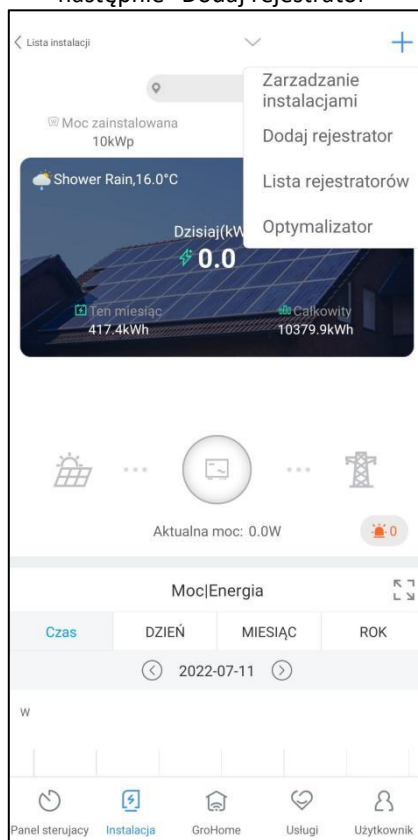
następnie "Dodaj rejestrator"

Lista instalacji

Zarzadzanie instalacjami

Dodaj rejestrator

Lista rejestratorów

Optymalizator

Moc zainstalowana
10kWp

Shower Rain,16.0°C

Dzisiaj(kW

0.0

Ten miesiąc
417.4kWh

Całkowity
10379.9kWh

Aktualna moc: 0.0W

0

Moc|Energia

| Czas | DZIEŃ | MIESIĄC | ROK |
|---|---|---|---|

2022-07-11

W

Panel sterujacy
Instalacja
GroHome
Usługi
Użytkownik